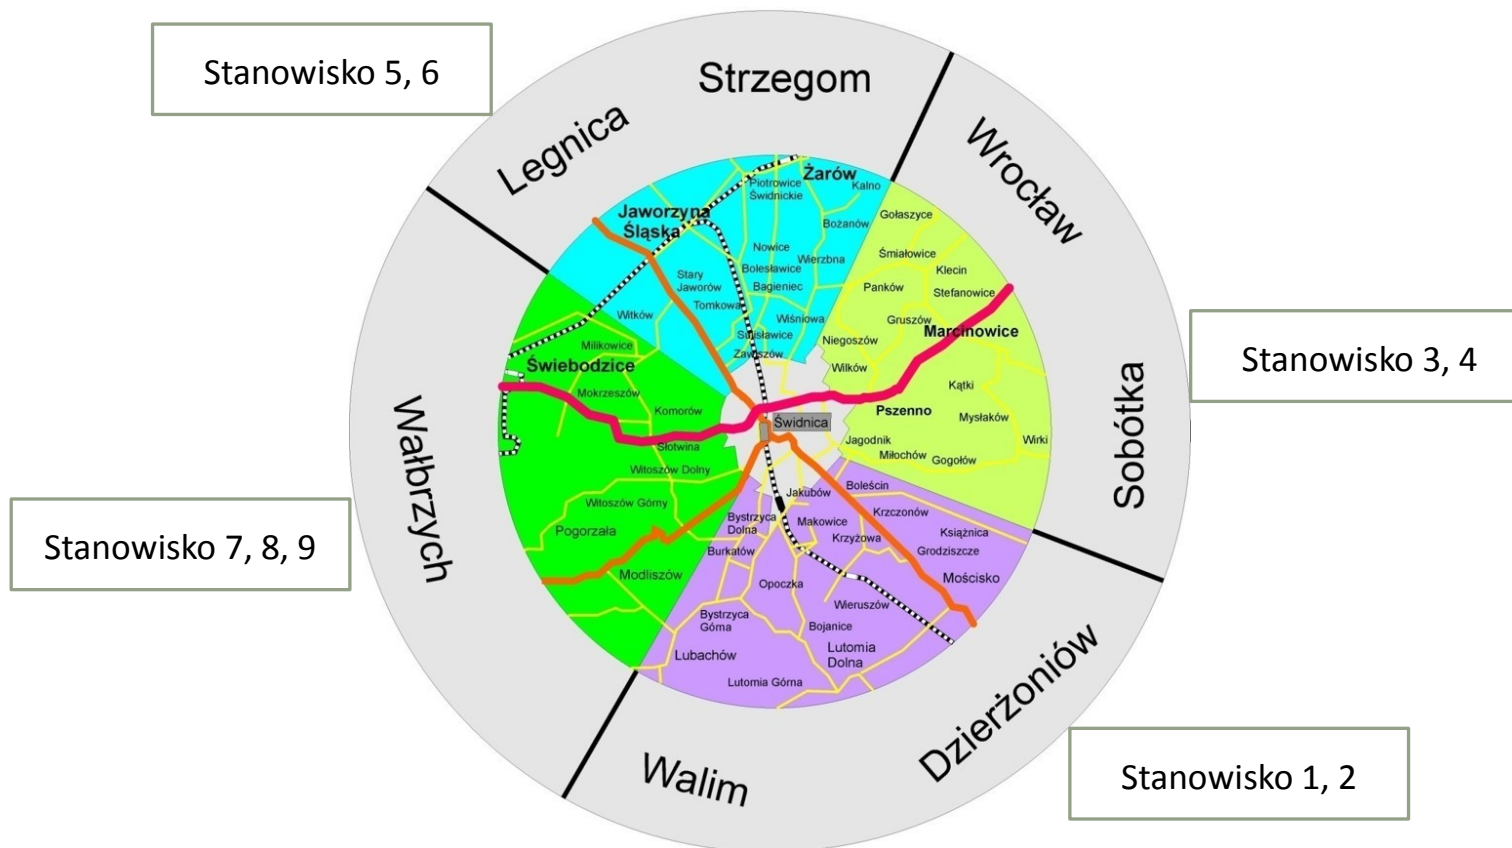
Stanowisko 5, 6

Strzegom

Legnica

Wrocław

Stanowisko 3, 4

Sobótka

Wałbrzych

Stanowisko 7, 8, 9

Dzierżoniów

Walim

Stanowisko 1, 2

Żarów
Kalno
Piotrowice Świdnickie
Jaworzyna Śląska
Bożanów
Gołaszyce
Nowice
Wierzbna
Śmiałowice
Stary Jaworów
Bolesławice
Klecin
Bagieniec
Panków
Stefanowice
Tomkowa
Witków
Wiśniowa
Gruszów
Marcinowice
Milikowice
Siedlimowice
Niegoszów
Zawiszów
Świebodzice
Wilków
Mokrzeszów
Kątki
Komorów
Pszenno
Świdnica
Mysłaków
Słotwina
Jagodnik
Wirki
Miłochów
Gogołów
Witoszów Dolny
Jakubów
Boleścin
Witoszów Górny
Bystrzyca Dolna
Makowice
Krzczonów
Książnica
Pogorzała
Krzyżowa
Grodziszcze
Burkatów
Modliszów
Mościsko
Opoczka
Wieruszów
Bystrzyca Góra
Bojanice
Lutomia Dolna
Lubachów
Lutomia Górna